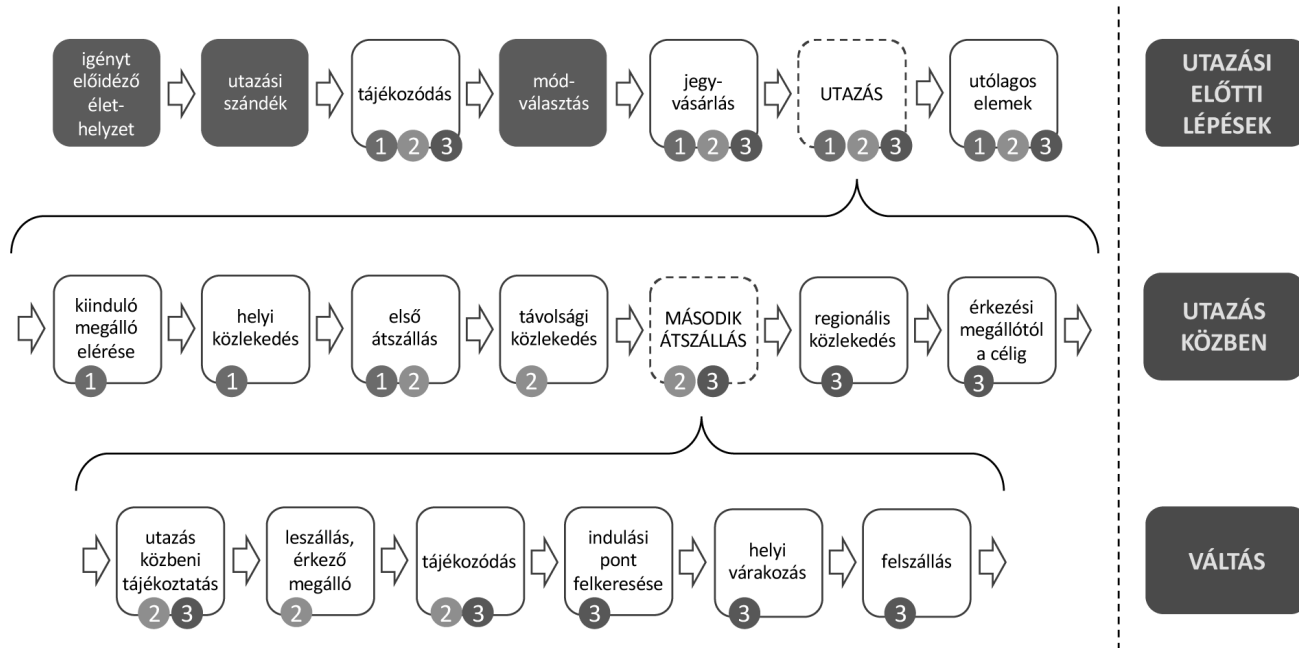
igényt előidéző élethelyzet

utazási szándék

tájékozódás
1 2 3

módválasztás

jegyvásárlás
1 2 3

UTAZÁS
1 2 3

utólagos elemek
1 2 3

UTAZÁSI ELŐTTI LÉPÉSEK

kiinduló megálló elérése
1

helyi közlekedés
1

első átszállás
1 2

távolsági közlekedés
2

MÁSODIK ÁTSZÁLLÁS
2 3

regionális közlekedés
3

érkezési megállótól a célig
3

UTAZÁS KÖZBEN

utazás közbeni tájékoztatás
2 3

leszállás, érkező megálló
2

tájékozódás
2 3

indulási pont felkeresése
3

helyi várakozás
3

felszállás
3

VÁLTÁS